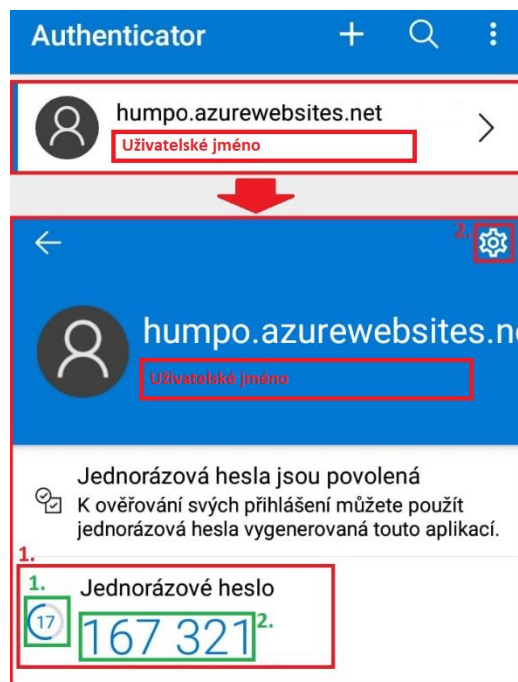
Authenticator

humpo.azurewebsites.net

Uživatelské jméno

2.

humpo.azurewebsites.ne

Uživatelské jméno

Jednorázová hesla jsou povolená

K ověřování svých přihlášení můžete použít jednorázová hesla vygenerovaná touto aplikací.

1.

1.

Jednorázové heslo

17

167 321

2.